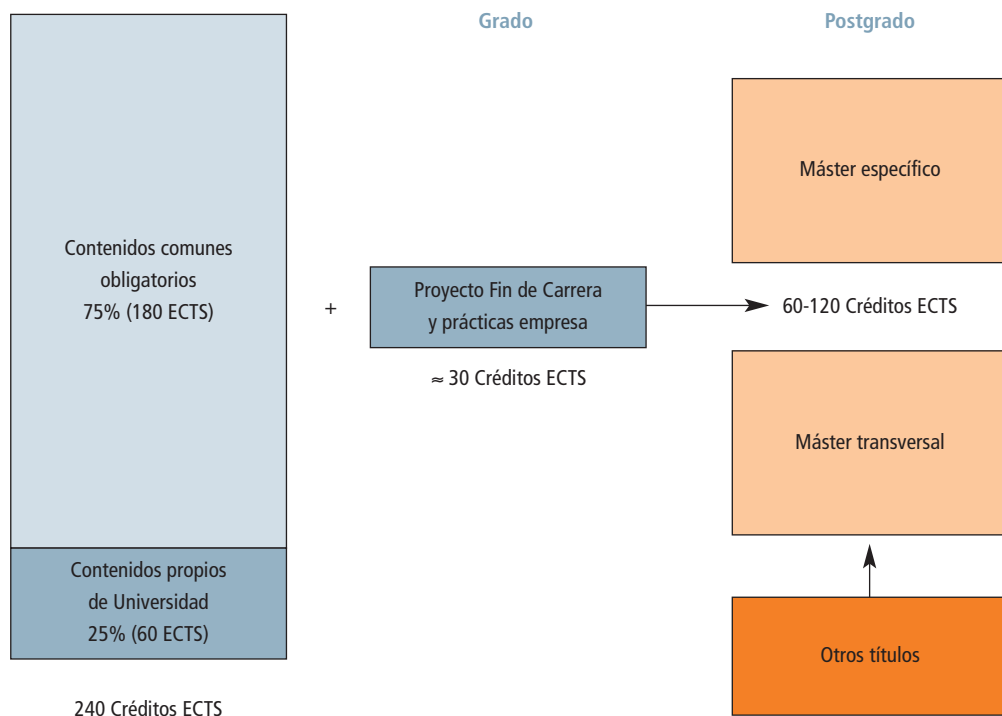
Grado

Postgrado

Máster específico

Contenidos comunes obligatorios 75% (180 ECTS)

+

Proyecto Fin de Carrera y prácticas empresa

60-120 Créditos ECTS

≈ 30 Créditos ECTS

Máster transversal

Contenidos propios de Universidad 25% (60 ECTS)

Otros títulos

240 Créditos ECTS